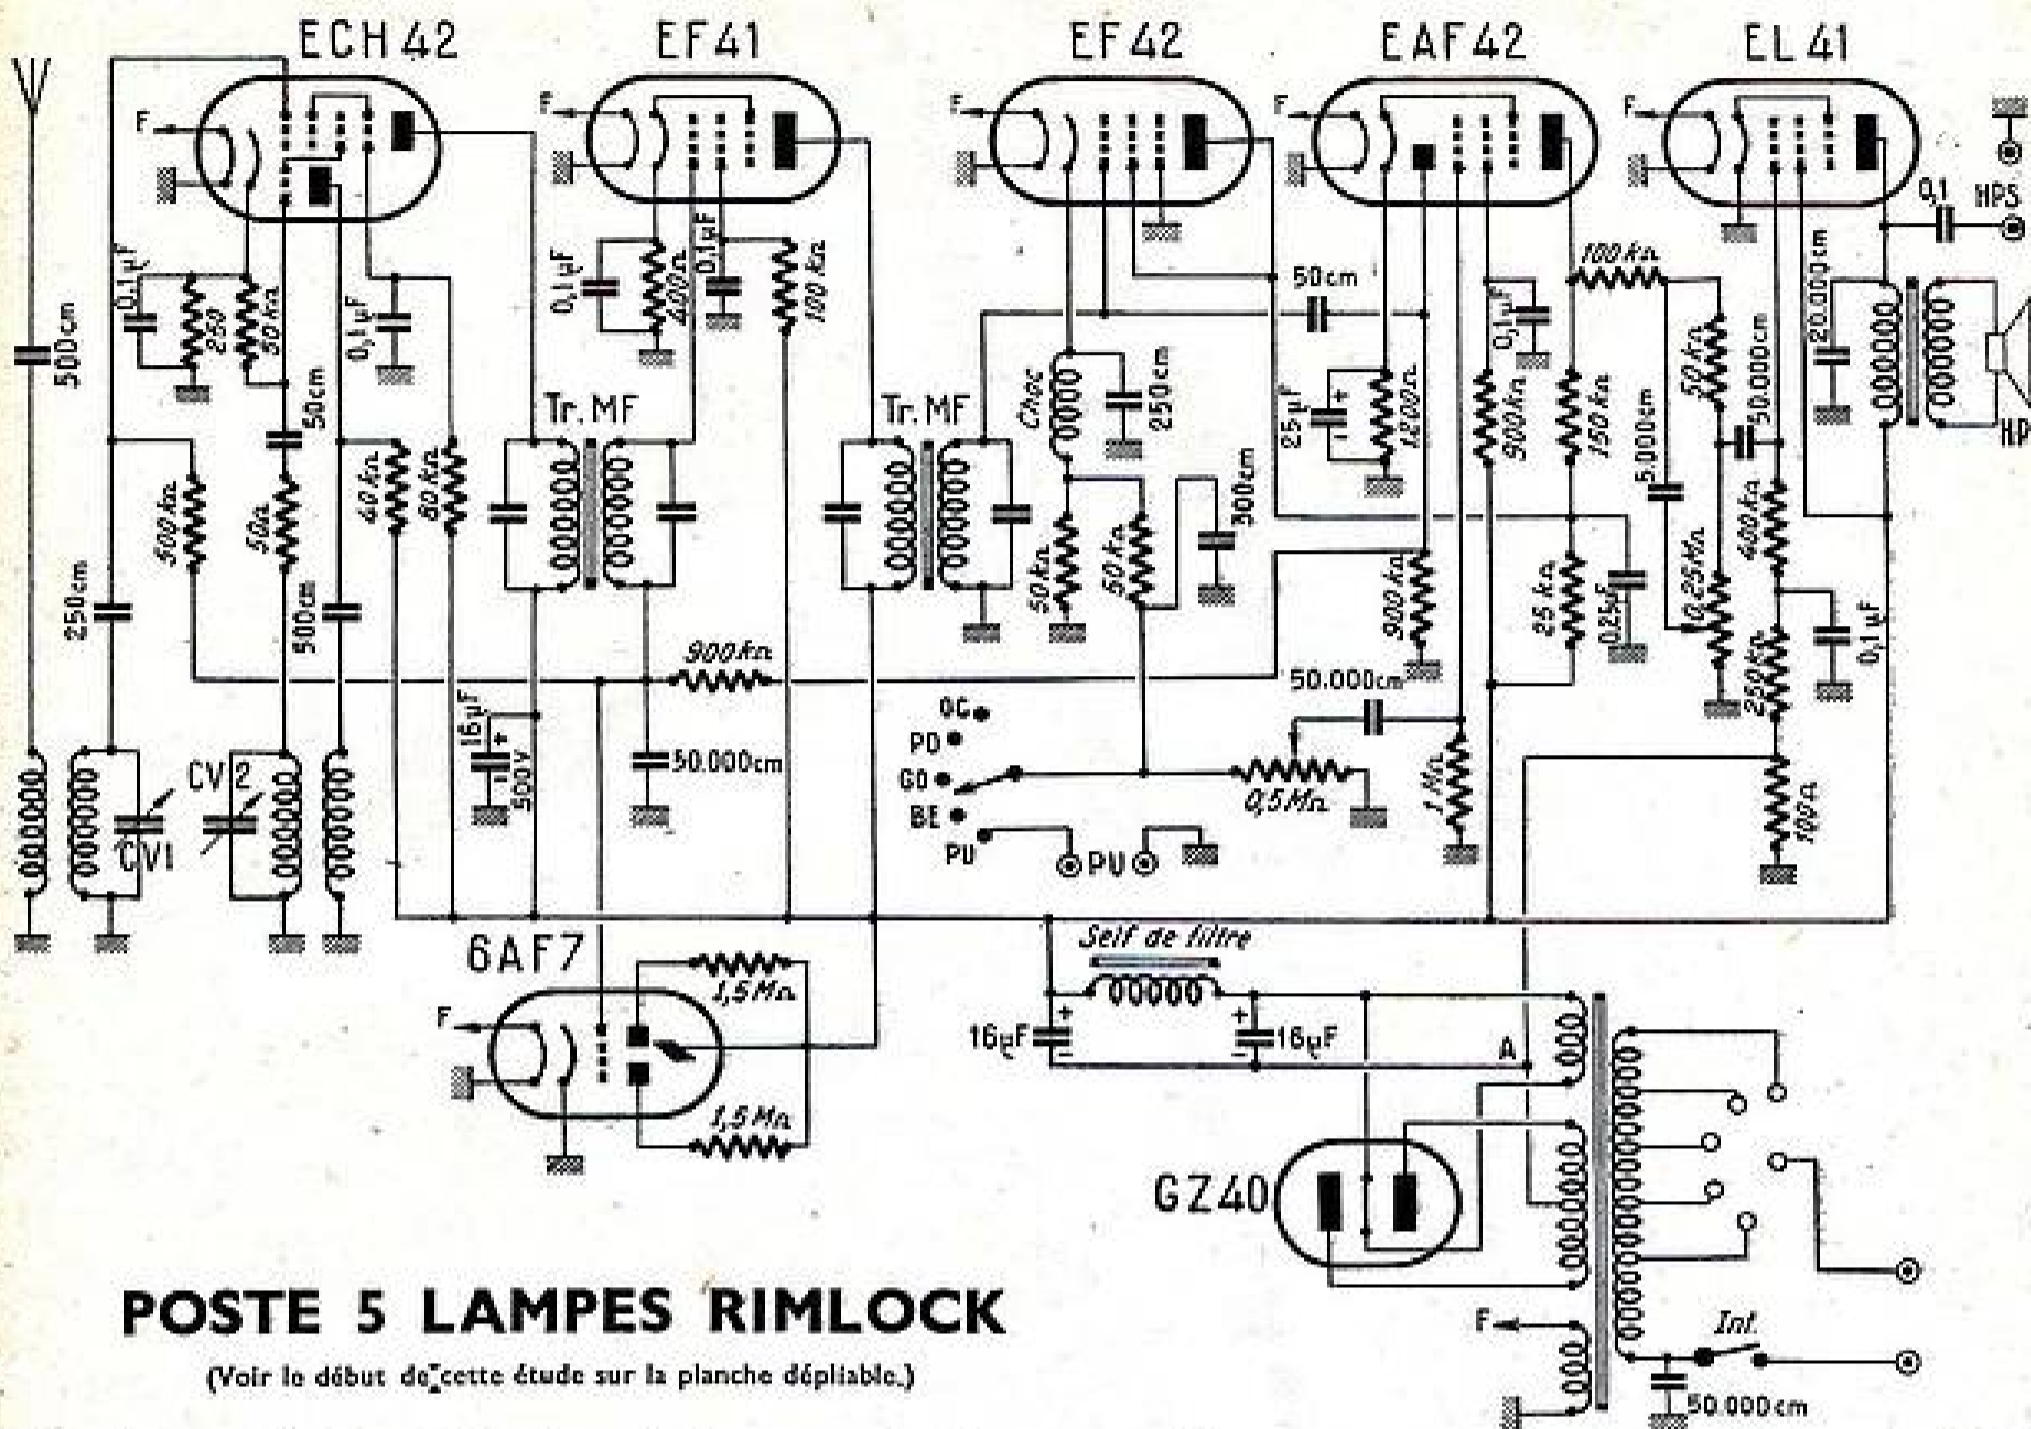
ECH 42
EF 41
EF 42
EAF 42
EL 41

F
F
F
F
F

500cm
0,1µF
250
30 kΩ
50cm
0,1µF
0,1µF
400Ω
0,1µF
100 kΩ
50cm
0,1µF
100 kΩ
0,1
HPS
20.000cm
50.000cm
Tr. MF
Tr. MF
Choc
250cm
25µF
1200Ω
500 kΩ
150 kΩ
5.000cm
50 kΩ
HP
500 kΩ
50Ω
40 kΩ
80 kΩ
300cm
50 kΩ
50 kΩ
900 kΩ
25 kΩ
0,25µF
0,25 MΩ
400 kΩ
0,1 µF
250cm
500cm
900 kΩ
250Ω
16µF
500V
50.000cm
50.000cm
OC
PO
GO
BE
PU
0,5 MΩ
1 MΩ
100Ω
PU
CV 2
CV1
6AF7
1,5 MΩ
1,5 MΩ
Self de filtre
16µF
16µF
A
GZ40
F
Int.
50.000cm

POSTE 5 LAMPES RIMLOCK
(Voir le début de cette étude sur la planche dépliable.)